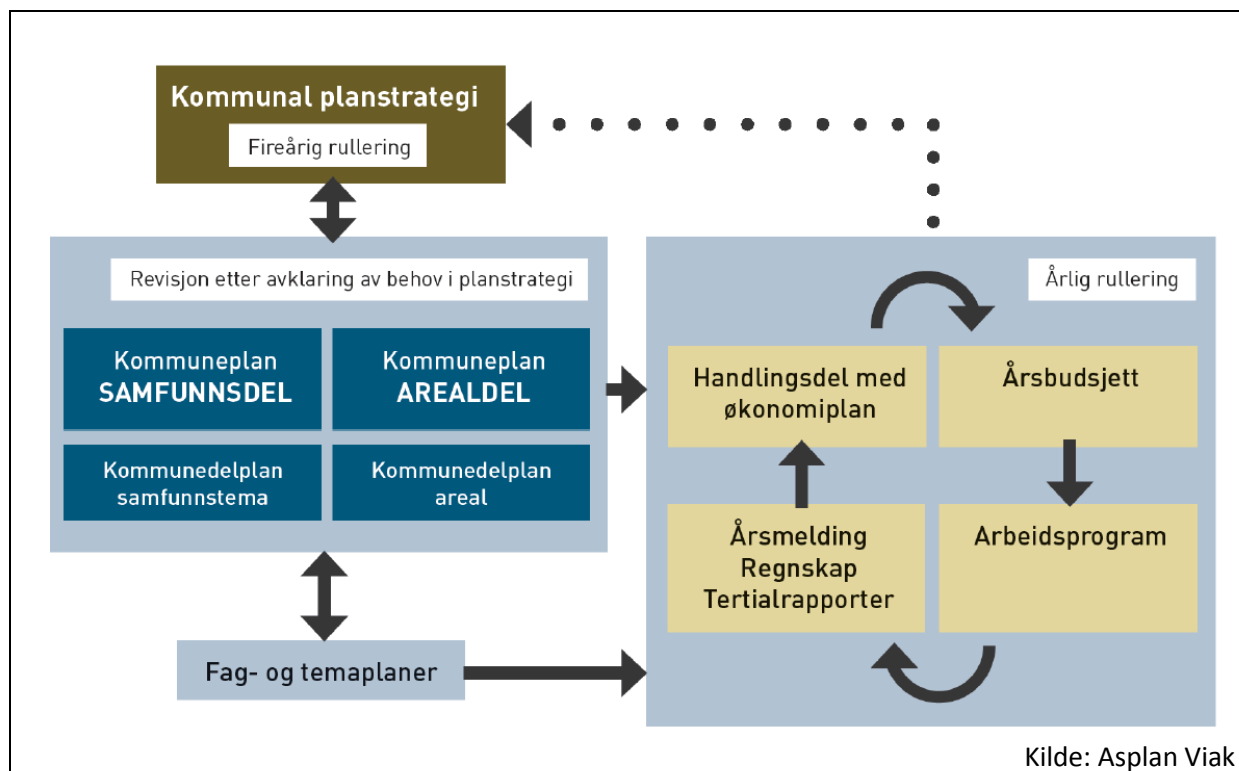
Kommunal planstrategi

Fireårig rullering

Revisjon etter avklaring av behov i planstrategi

Kommuneplan SAMFUNNSDEL

Kommuneplan AREALDEL

Kommunedelplan samfunnstema

Kommunedelplan areal

Årlig rullering

Handlingsdel med økonomiplan

Årsbudsjett

Årsmelding Regnskap Tertialrapporter

Arbeidsprogram

Fag- og temaplaner

Kilde: Asplan Viak